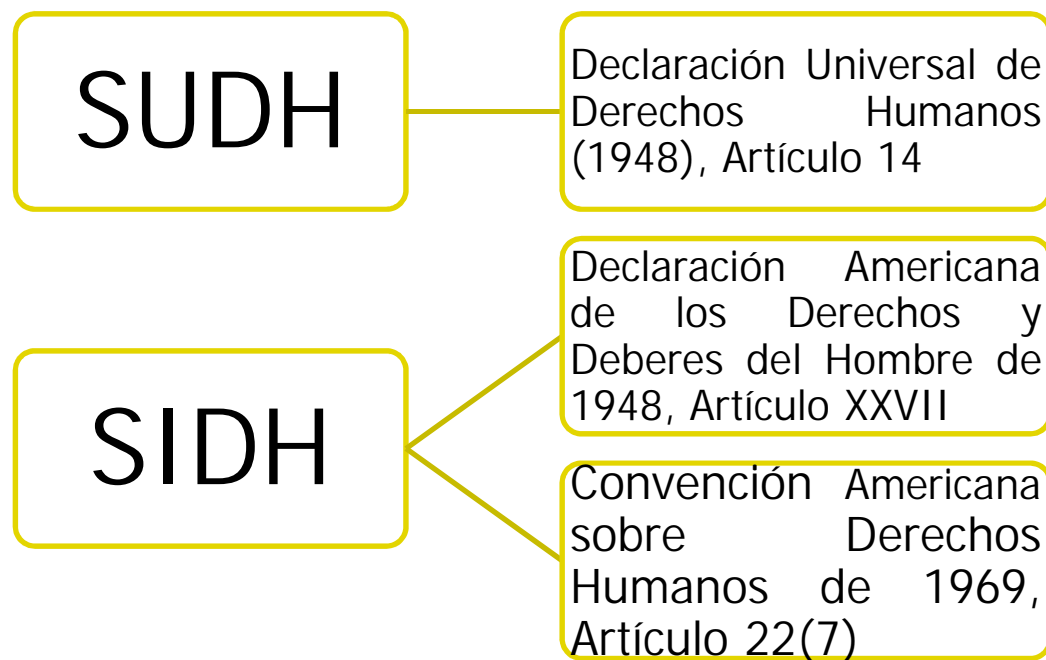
SUDH

Declaración Universal de Derechos Humanos (1948), Artículo 14

SIDH

Declaración Americana de los Derechos y Deberes del Hombre de 1948, Artículo XXVII

Convención Americana sobre Derechos Humanos de 1969, Artículo 22(7)